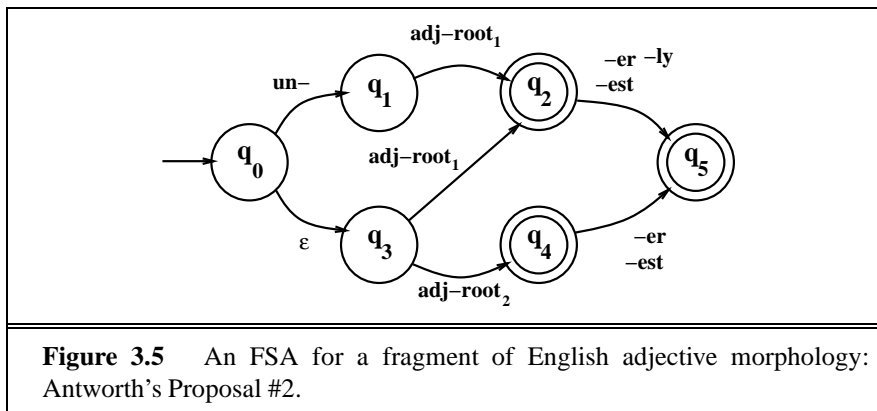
adj–root$_1$

–er –ly

un–

q$_1$

q$_2$

–est

q$_0$

adj–root$_1$

q$_5$

q$_3$

q$_4$

ε

–er

–est

adj–root$_2$

**Figure 3.5** An FSA for a fragment of English adjective morphology: Antworth's Proposal #2.